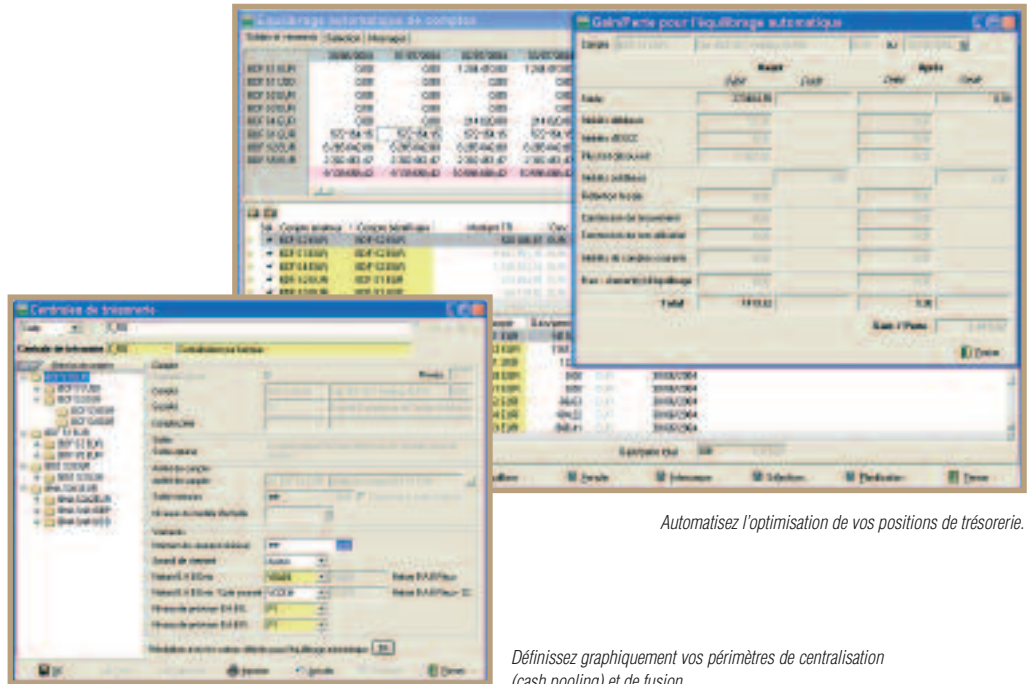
Equilibrage automatique de comptes

Gain/Perte pour l'équilibrage automatique

Centralisation de trésorerie

Automatisez l'optimisation de vos positions de trésorerie.

Définissez graphiquement vos périmètres de centralisation (cash pooling) et de fusion.